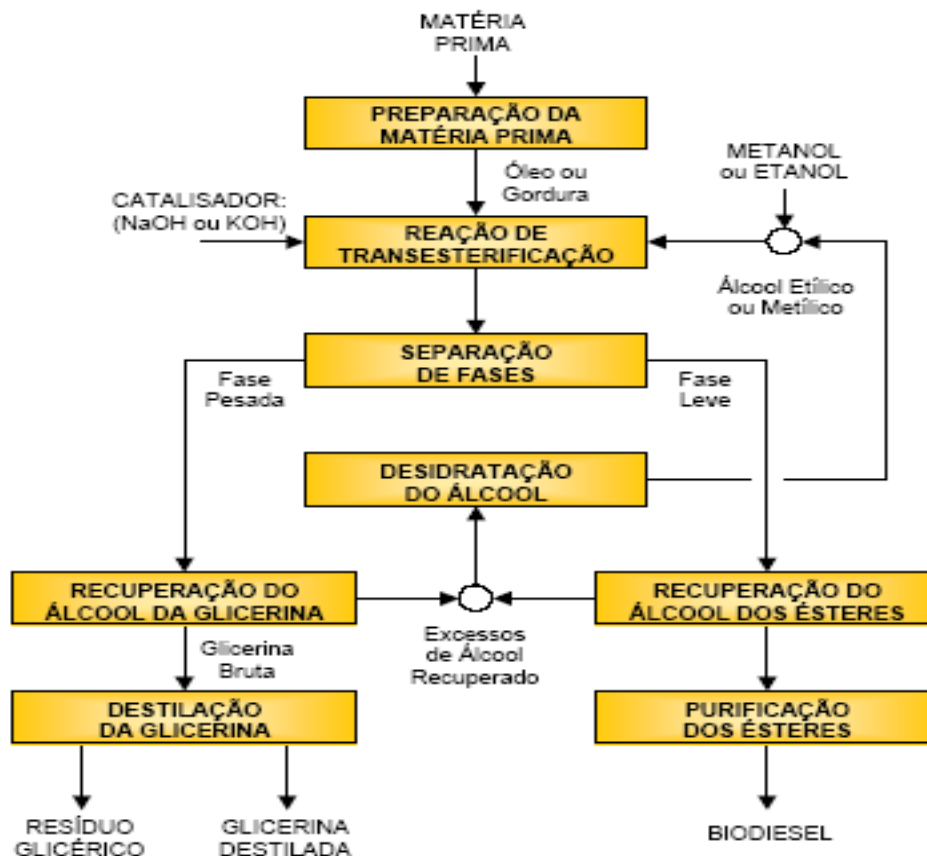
MATÉRIA PRIMA

PREPARAÇÃO DA MATÉRIA PRIMA

Óleo ou Gordura

CATALISADOR: (NaOH ou KOH)

METANOL ou ETANOL

REAÇÃO DE TRANSESTERIFICAÇÃO

Álcool Etílico ou Metílico

SEPARAÇÃO DE FASES

Fase Pesada

Fase Leve

DESIDRATAÇÃO DO ÁLCOOL

RECUPERAÇÃO DO ÁLCOOL DA GLICERINA

RECUPERAÇÃO DO ÁLCOOL DOS ÉSTERES

Glicerina Bruta

Excessos de Álcool Recuperado

DESTILAÇÃO DA GLICERINA

PURIFICAÇÃO DOS ÉSTERES

RESÍDUO GLICÉRICO

GLICERINA DESTILADA

BIODIESEL